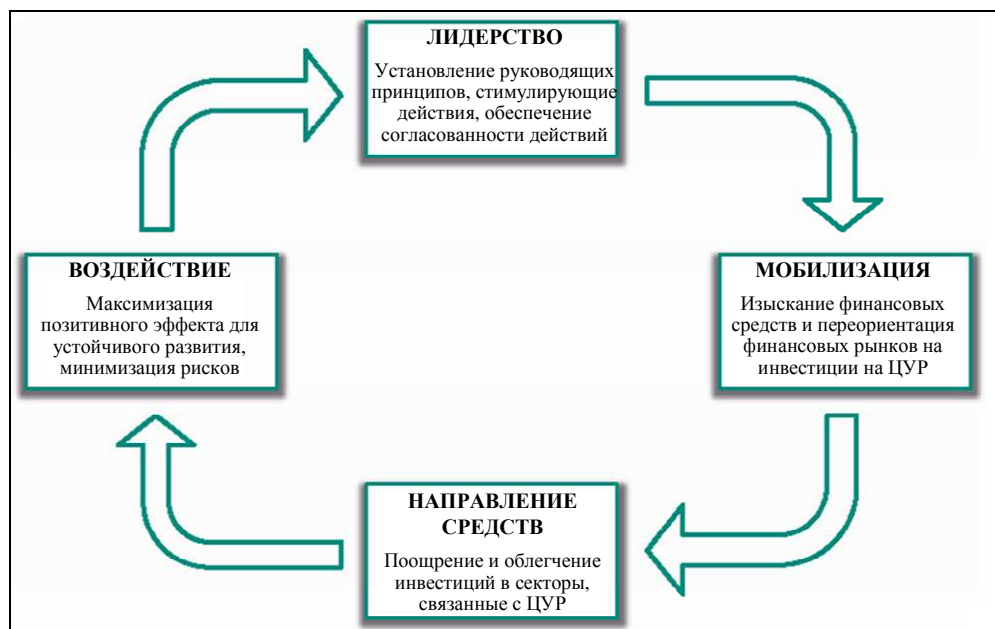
ЛИДЕРСТВО

Установление руководящих принципов, стимулирующие действия, обеспечение согласованности действий

МОБИЛИЗАЦИЯ

Изыскание финансовых средств и переориентация финансовых рынков на инвестиции на ЦУР

НАПРАВЛЕНИЕ СРЕДСТВ

Поощрение и облегчение инвестиций в секторы, связанные с ЦУР

ВОЗДЕЙСТВИЕ

Максимизация позитивного эффекта для устойчивого развития, минимизация рисков